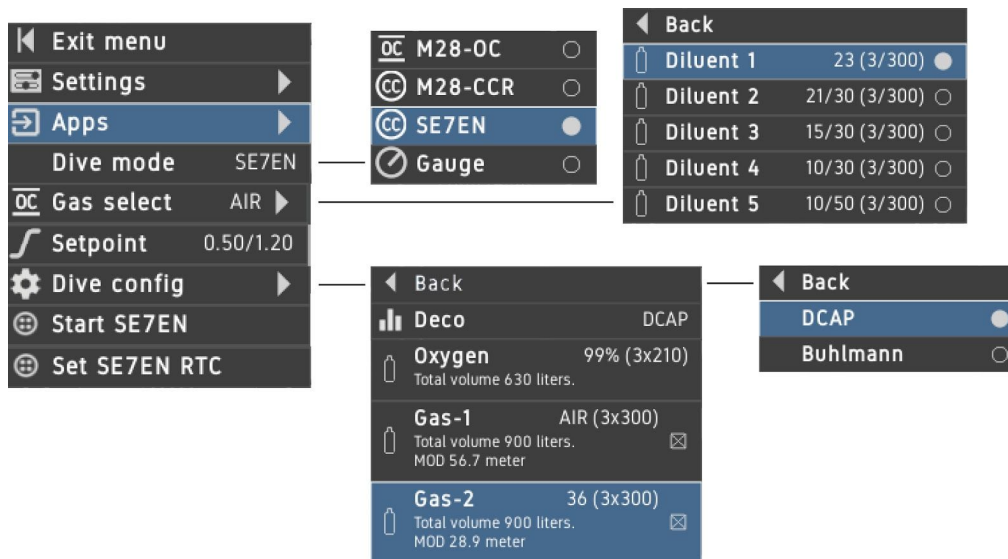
Exit menu
Settings
Apps
Dive mode SE7EN
OC Gas select AIR
Setpoint 0.50/1.20
Dive config
Start SE7EN
Set SE7EN RTC

OC M28-OC
CC M28-CCR
CC SE7EN
Gauge

Back
Diluent 1 23 (3/300)
Diluent 2 21/30 (3/300)
Diluent 3 15/30 (3/300)
Diluent 4 10/30 (3/300)
Diluent 5 10/50 (3/300)

Back
Deco DCAP
Oxygen 99% (3x210)
Total volume 630 liters.
Gas-1 AIR (3x300)
Total volume 900 liters.
MOD 56.7 meter
Gas-2 36 (3x300)
Total volume 900 liters.
MOD 28.9 meter

Back
DCAP
Buhlmann